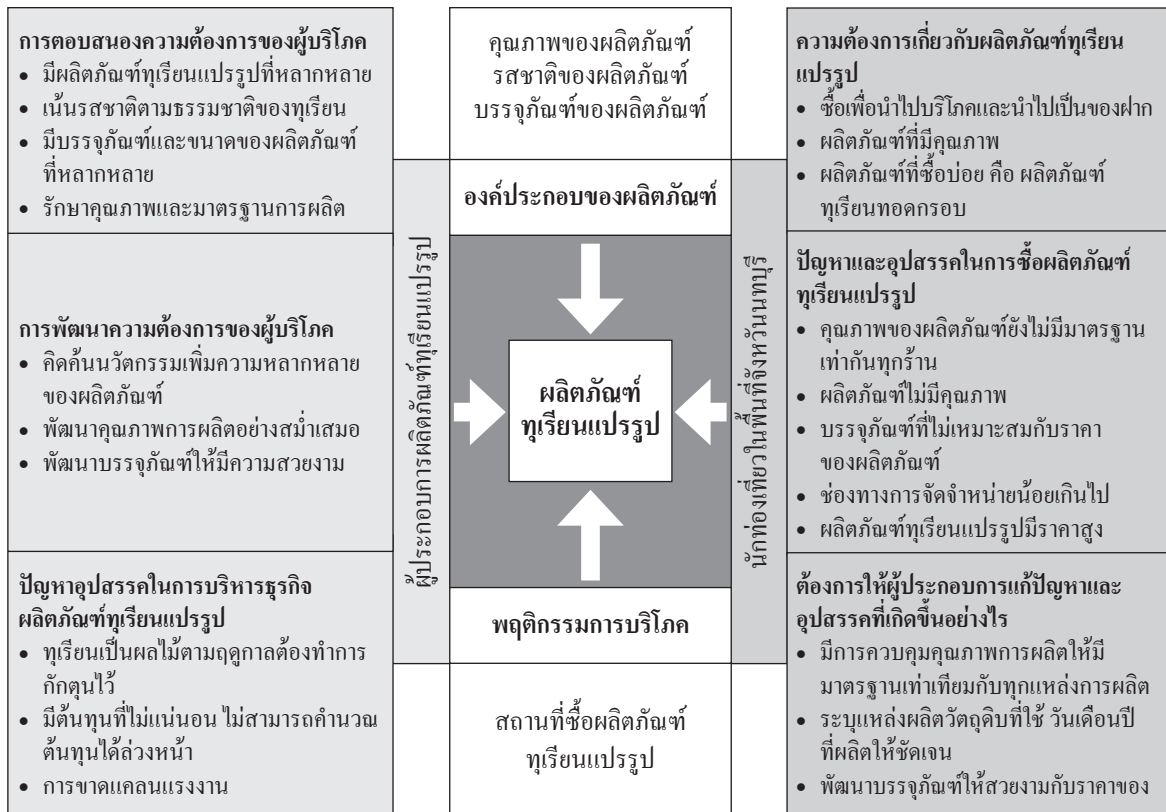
**การตอบสนองความต้องการของผู้บริโภค**
• มีผลิตภัณฑ์ทุเรียนแปรรูปที่หลากหลาย
• เน้นรสชาติตามธรรมชาติของทุเรียน
• มีบรรจุภัณฑ์และขนาดของผลิตภัณฑ์ที่หลากหลาย
• รักษาคุณภาพและมาตรฐานการผลิต

**การพัฒนาความต้องการของผู้บริโภค**
• คิดค้นนวัตกรรมเพิ่มความหลากหลายของผลิตภัณฑ์
• พัฒนาคุณภาพการผลิตอย่างสม่ำเสมอ
• พัฒนาบรรจุภัณฑ์ให้มีความสวยงาม

**ปัญหาอุปสรรคในการบริหารธุรกิจผลิตภัณฑ์ทุเรียนแปรรูป**
• ทุเรียนเป็นผลไม้ตามฤดูกาลต้องทำการกักตุนไว้
• มีต้นทุนที่ไม่แน่นอน ไม่สามารถคำนวณต้นทุนได้ล่วงหน้า
• การขาดแคลนแรงงาน

ผู้ประกอบการผลิตภัณฑ์ทุเรียนแปรรูป

คุณภาพของผลิตภัณฑ์
รสชาติของผลิตภัณฑ์
บรรจุภัณฑ์ของผลิตภัณฑ์

**องค์ประกอบของผลิตภัณฑ์**

**ผลิตภัณฑ์ทุเรียนแปรรูป**

**พฤติกรรมการบริโภค**

สถานที่ซื้อผลิตภัณฑ์ทุเรียนแปรรูป

นักท่องเที่ยวในพื้นที่จังหวัดจันทบุรี

**ความต้องการเกี่ยวกับผลิตภัณฑ์ทุเรียนแปรรูป**
• ซื้อเพื่อนำไปบริโภคและนำไปเป็นของฝาก
• ผลิตภัณฑ์ที่มีคุณภาพ
• ผลิตภัณฑ์ที่ซื้อบ่อย คือ ผลิตภัณฑ์ทุเรียนทอดกรอบ

**ปัญหาและอุปสรรคในการซื้อผลิตภัณฑ์ทุเรียนแปรรูป**
• คุณภาพของผลิตภัณฑ์ยังไม่มีมาตรฐานเท่ากันทุกร้าน
• ผลิตภัณฑ์ไม่มีคุณภาพ
• บรรจุภัณฑ์ที่ไม่เหมาะสมกับราคาของผลิตภัณฑ์
• ช่องทางการจัดจำหน่ายน้อยเกินไป
• ผลิตภัณฑ์ทุเรียนแปรรูปมีราคาสูง

**ต้องการให้ผู้ประกอบการแก้ปัญหาและอุปสรรคที่เกิดขึ้นอย่างไร**
• มีการควบคุมคุณภาพการผลิตให้มีมาตรฐานเท่าเทียมกับทุกแหล่งการผลิต
• ระบุแหล่งผลิตวัตถุดิบที่ใช้ วันเดือนปีที่ผลิตให้ชัดเจน
• พัฒนาบรรจุภัณฑ์ให้สวยงามกับราคาของ